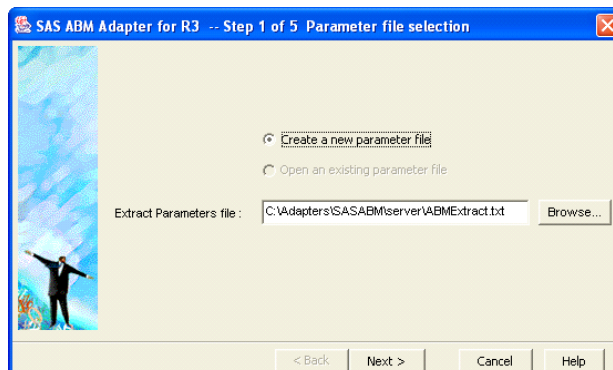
SAS ABM Adapter for R3 -- Step 1 of 5 Parameter file selection

Create a new parameter file

Open an existing parameter file

Extract Parameters file : C:\Adapters\SASABM\server\ABMExtract.txt Browse...

< Back Next > Cancel Help